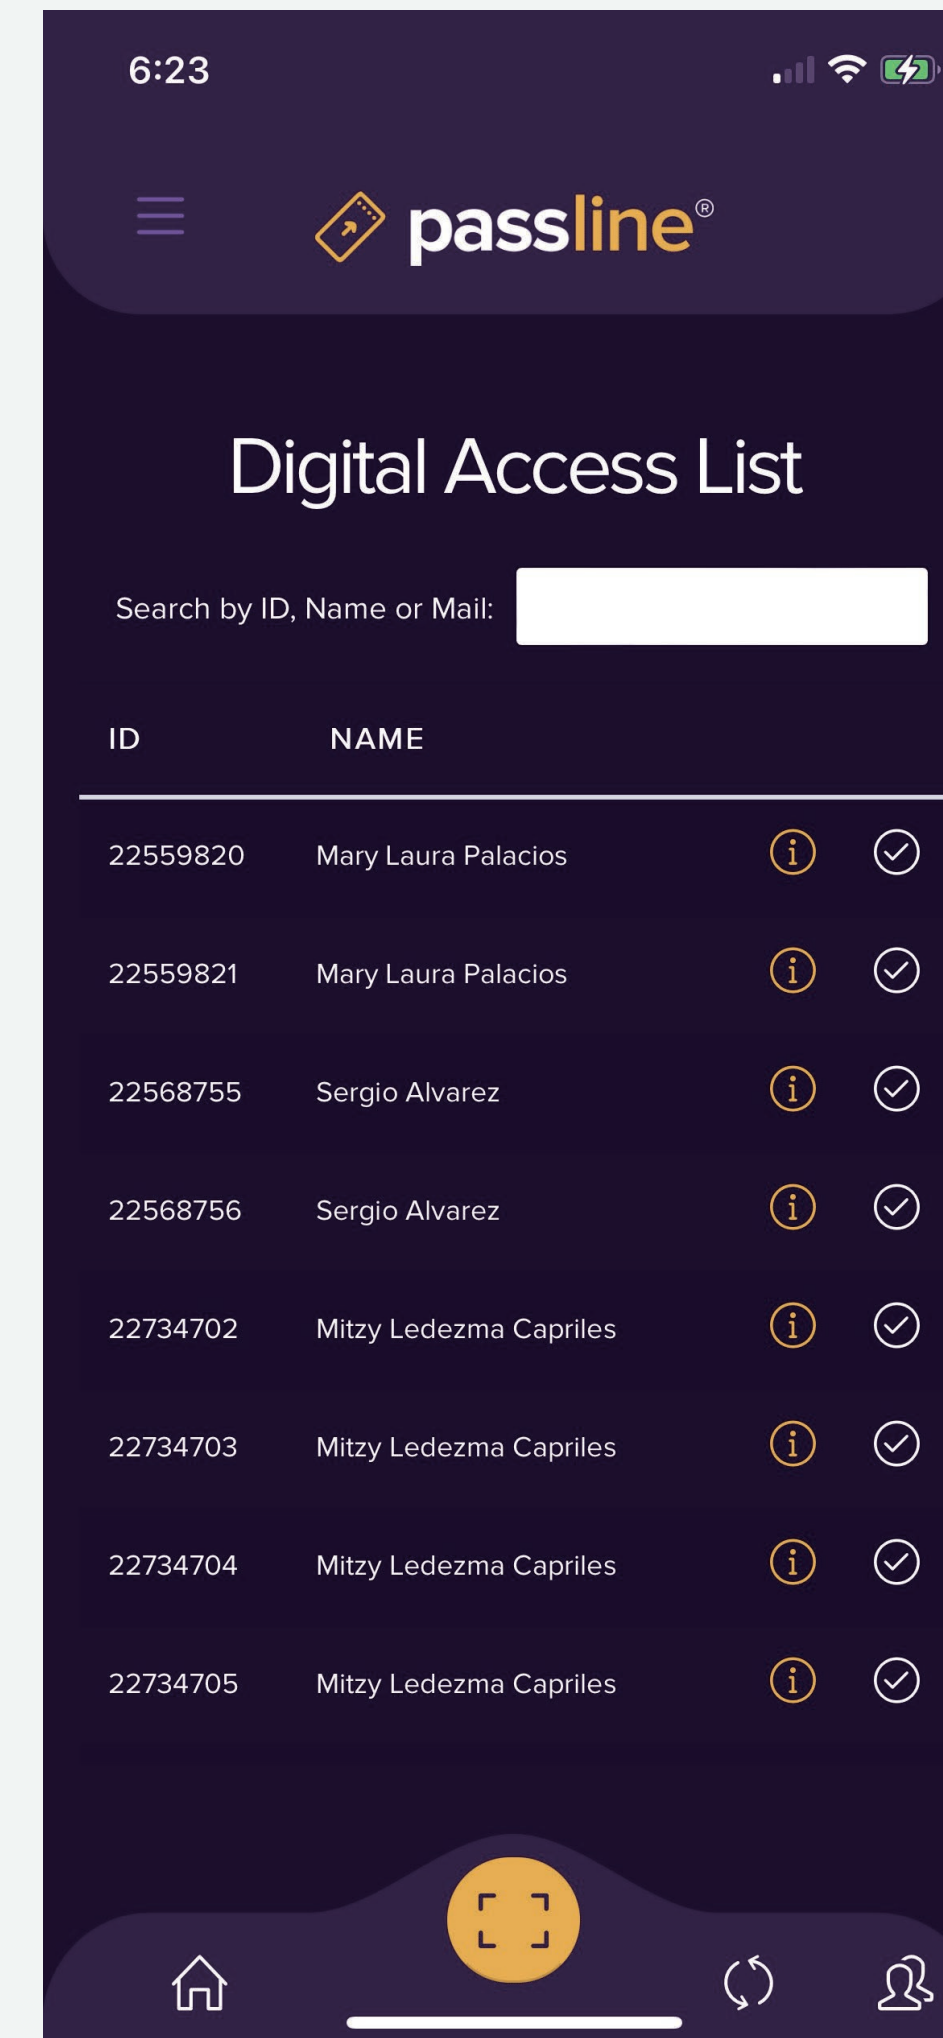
6:23

passline®

Digital Access List

Search by ID, Name or Mail:

| ID | NAME |
|---|---|
| 22559820 | Mary Laura Palacios |
| 22559821 | Mary Laura Palacios |
| 22568755 | Sergio Alvarez |
| 22568756 | Sergio Alvarez |
| 22734702 | Mitzy Ledezma Capriles |
| 22734703 | Mitzy Ledezma Capriles |
| 22734704 | Mitzy Ledezma Capriles |
| 22734705 | Mitzy Ledezma Capriles |